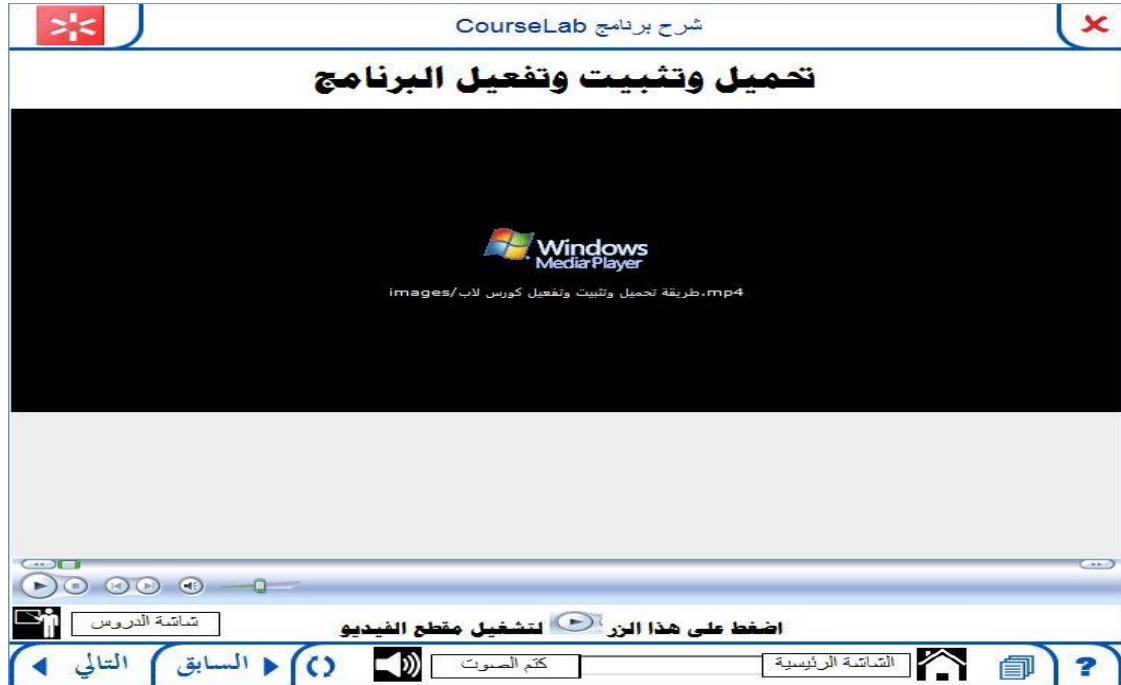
شرح برنامج CourseLab

تحميل وتثبيت وتفعيل البرنامج

Windows Media Player

images/طريقة تحميل وتثبيت وتفعيل كورس لاب.mp4

شاشة الدروس

اضغط على هذا الزر لتشغيل مقطع الفيديو

التالي

السابق

كتم الصوت

الشاشة الرئيسية

?